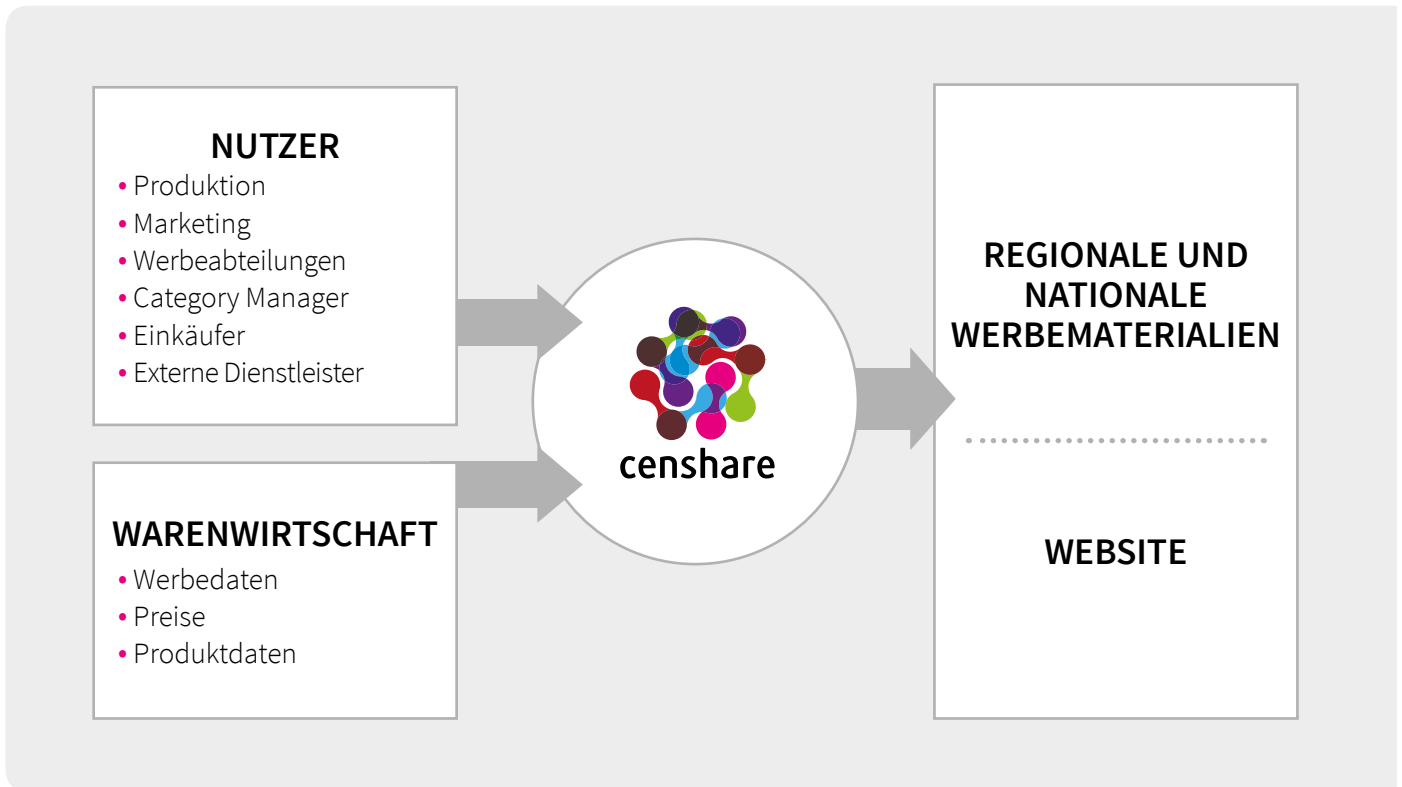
NUTZER
• Produktion
• Marketing
• Werbeabteilungen
• Category Manager
• Einkäufer
• Externe Dienstleister

WARENWIRTSCHAFT
• Werbedaten
• Preise
• Produktdaten

censhare

REGIONALE UND NATIONALE WERBEMATERIALIEN

WEBSITE